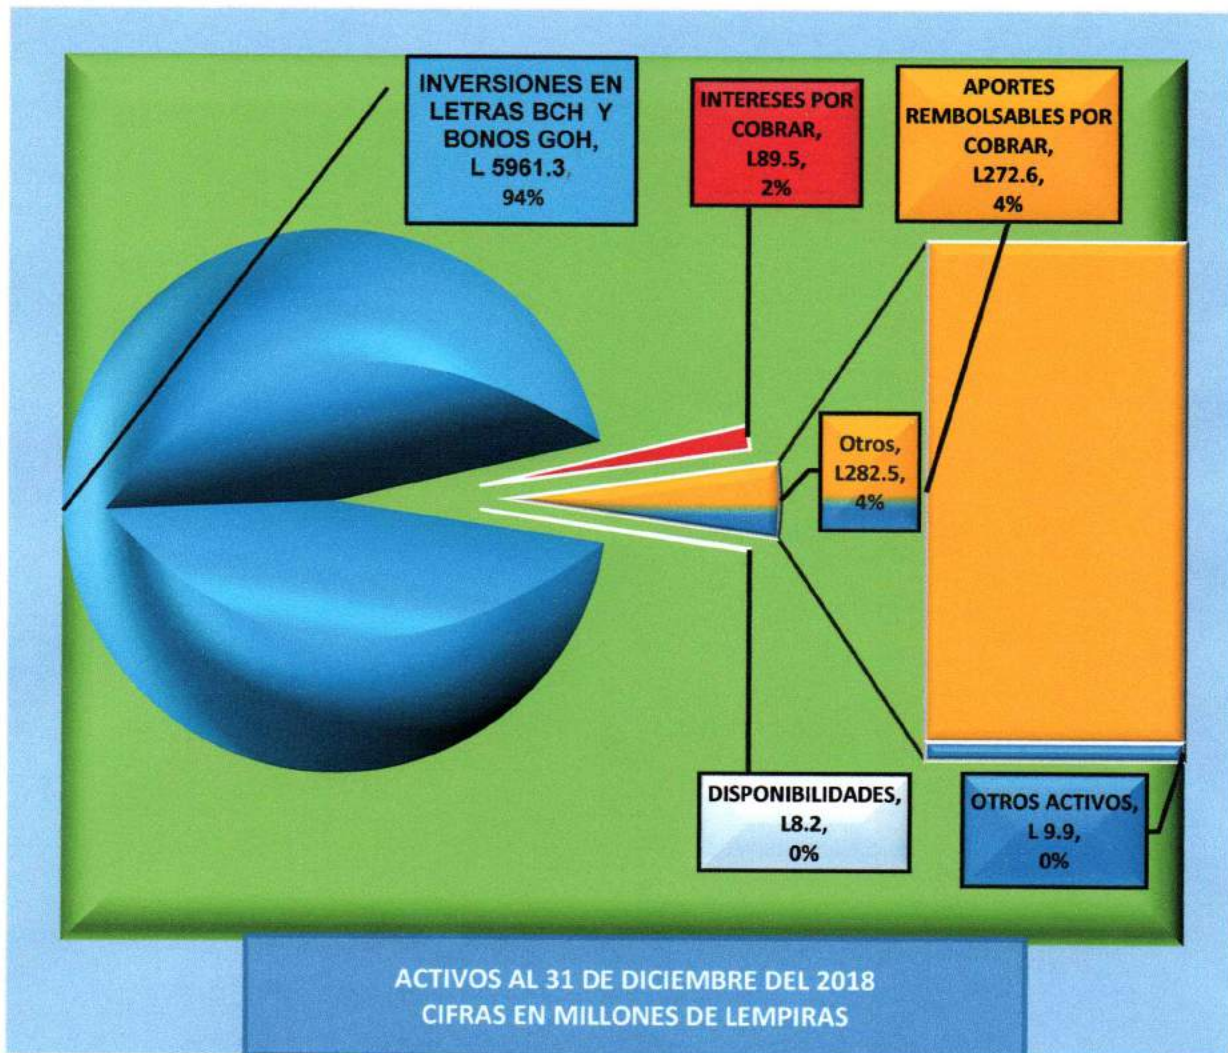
INVERSIONES EN LETRAS BCH Y BONOS GOH, L 5961.3, 94%

INTERESES POR COBRAR, L89.5, 2%

APORTES REMBOLSABLES POR COBRAR, L272.6, 4%

Otros, L282.5, 4%

DISPONIBILIDADES, L8.2, 0%

OTROS ACTIVOS, L 9.9, 0%

ACTIVOS AL 31 DE DICIEMBRE DEL 2018
CIFRAS EN MILLONES DE LEMPIRAS